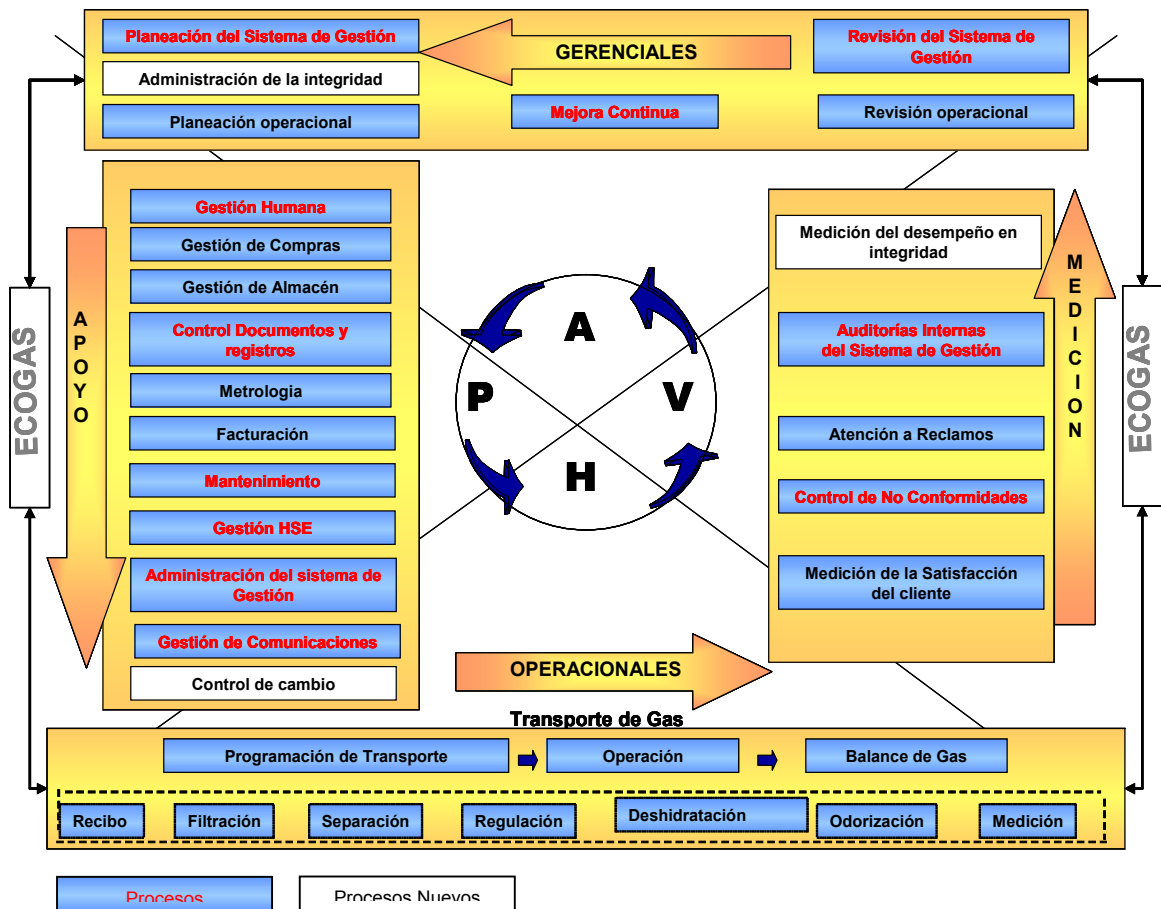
Planeación del Sistema de Gestión

GERENCIALES

Revisión del Sistema de Gestión

Administración de la integridad

Planeación operacional

Mejora Continua

Revisión operacional

ECOGAS

APOYO

Gestión Humana

Gestión de Compras

Gestión de Almacén

Control Documentos y registros

Metrologia

Facturación

Mantenimiento

Gestión HSE

Administración del sistema de Gestión

Gestión de Comunicaciones

Control de cambio

A

P

V

H

Medición del desempeño en integridad

MEDICION

Auditorías Internas del Sistema de Gestión

Atención a Reclamos

Control de No Conformidades

Medición de la Satisfacción del cliente

ECOGAS

OPERACIONALES

Transporte de Gas

Programación de Transporte

Operación

Balance de Gas

Recibo

Filtración

Separación

Regulación

Deshidratación

Odorización

Medición

Procesos

Procesos Nuevos